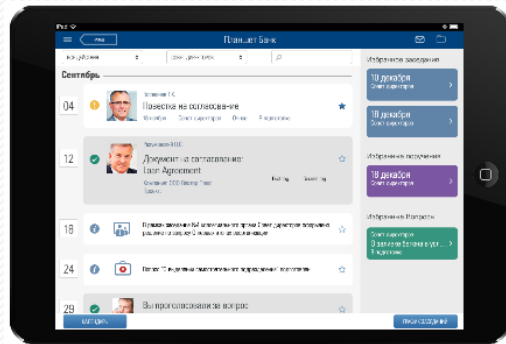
iPad
Планшет Банк
Сентябрь
04
Повестка на согласование
12
Документ на согласование:
Loan Agreement
18
24
29
Вы проголосовали за вопрос
Избранные заседания
18 декабря
Совет директоров
18 декабря
Совет директоров
Избранные поручения
18 декабря
Совет директоров
Избранные вопросы
Совет директоров
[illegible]